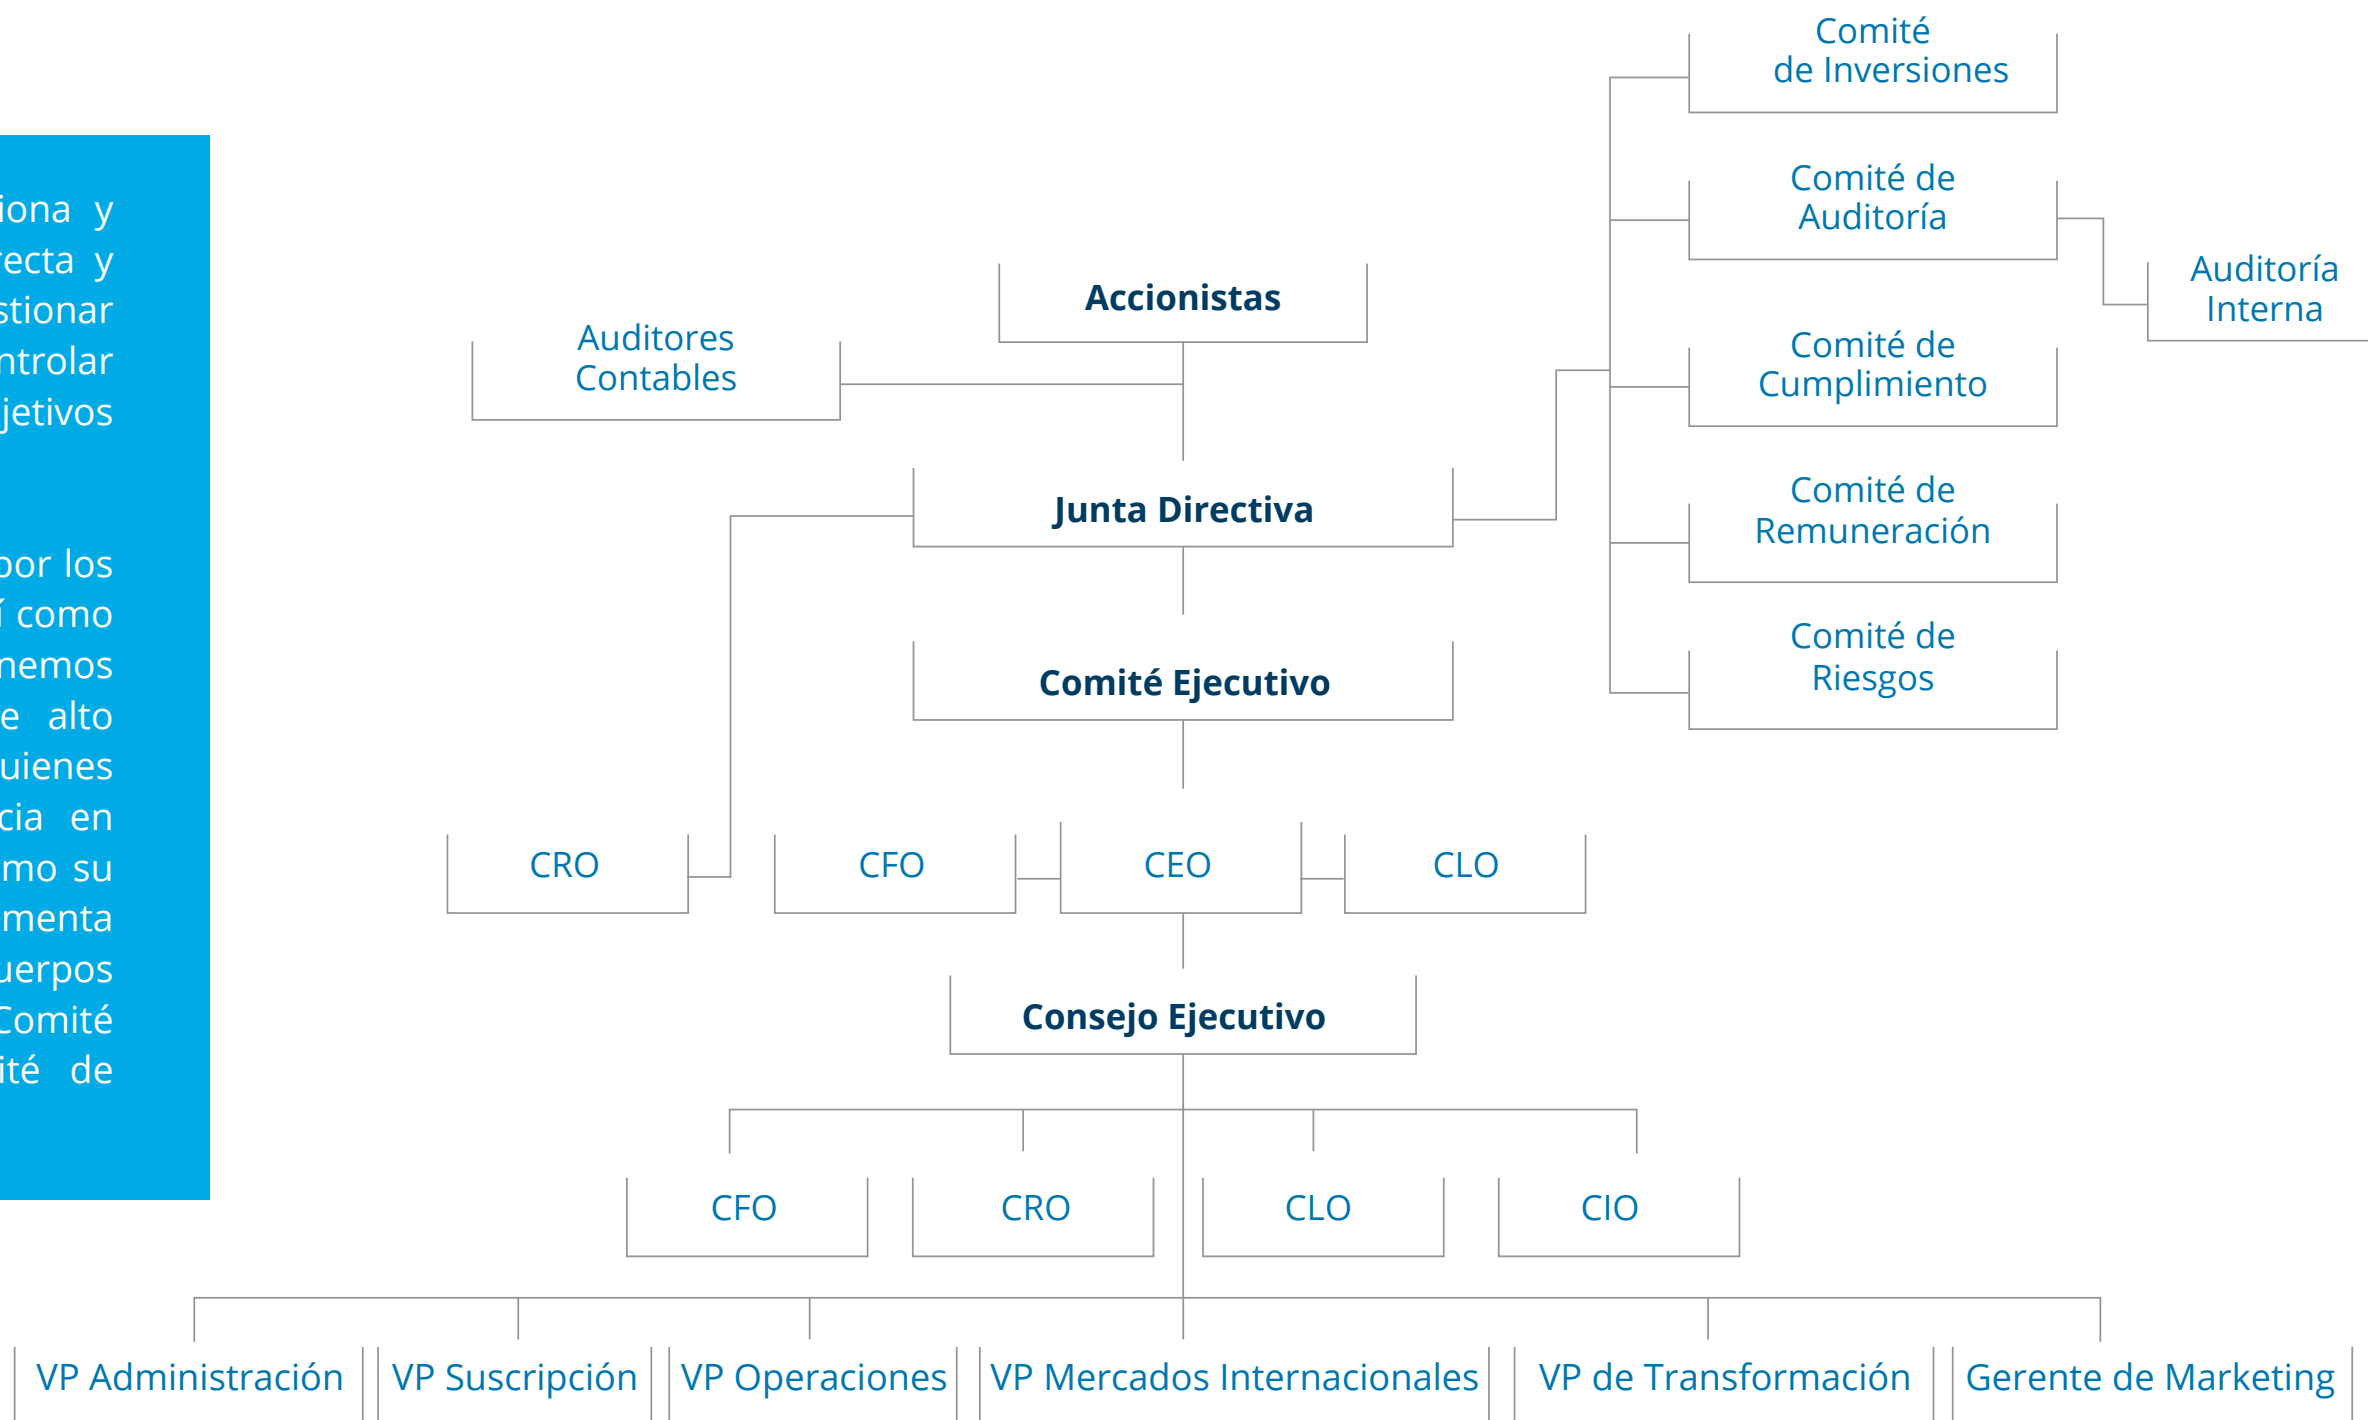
iona y
recta y
stionar
ntrolar
jetivos

por los
í como
nemos
e alto
uienes
cia en
mo su
menta
uerpos
Comité
ité de

Comité de Inversiones

Comité de Auditoría

Auditoría Interna

Accionistas

Auditores Contables

Comité de Cumplimiento

Junta Directiva

Comité de Remuneración

Comité de Riesgos

Comité Ejecutivo

CRO

CFO

CEO

CLO

Consejo Ejecutivo

CFO

CRO

CLO

CIO

VP Administración

VP Suscripción

VP Operaciones

VP Mercados Internacionales

VP de Transformación

Gerente de Marketing